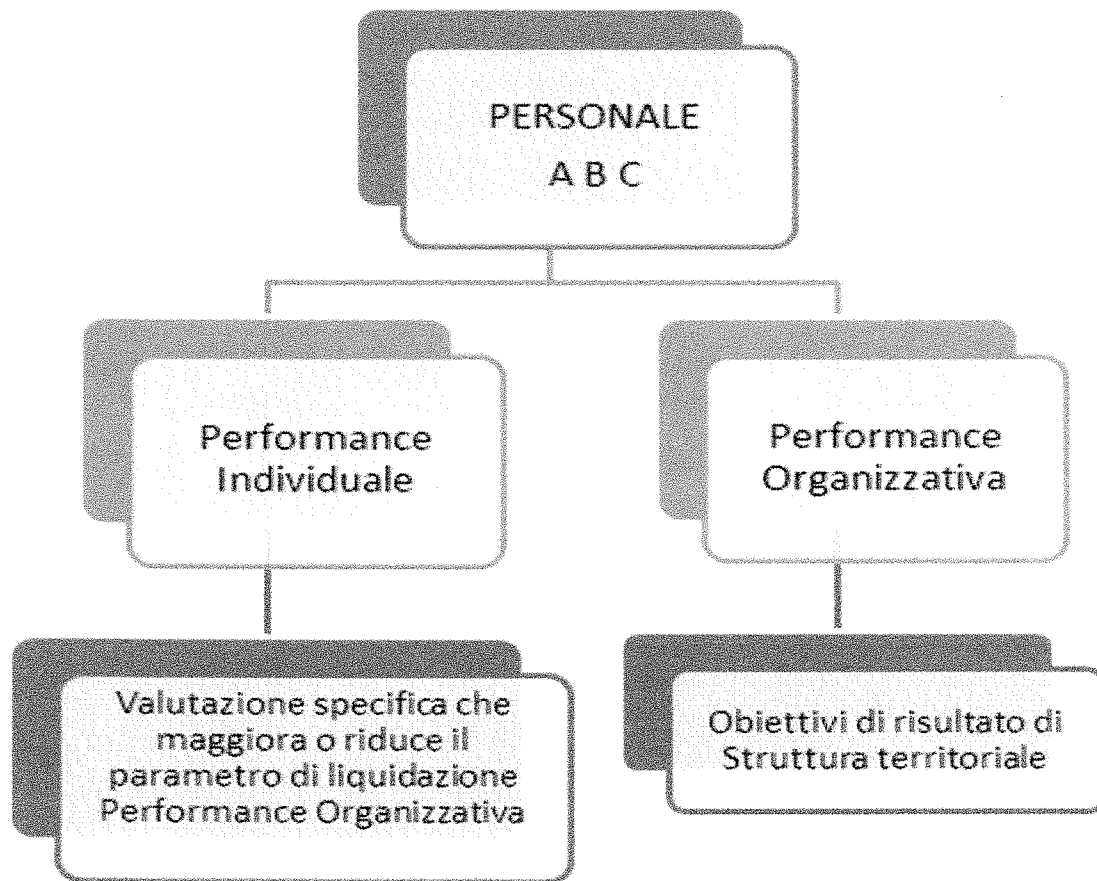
PERSONALE
A B C

Performance Individuale

Performance Organizzativa

Valutazione specifica che maggiora o riduce il parametro di liquidazione Performance Organizzativa

Obiettivi di risultato di Struttura territoriale